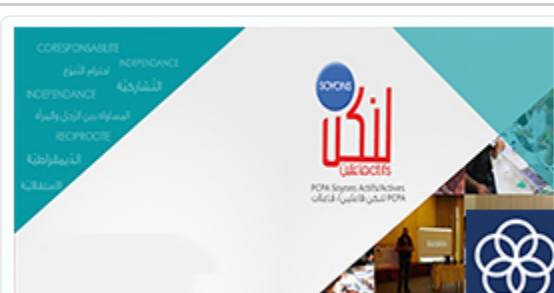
CORESPONSABILITE
INDEPENDANCE
احترام التنوع
التشاركية
INDEPENDANCE
المساواة بين الرجل والمرأة
RECIPROCITE
الديمقراطية
الاستقلالية

SOYONS
لنكن
فاعلين/ات

PCPA Soyons Actifs/Actives
PCPA لنكن فاعلين/ فاعلات